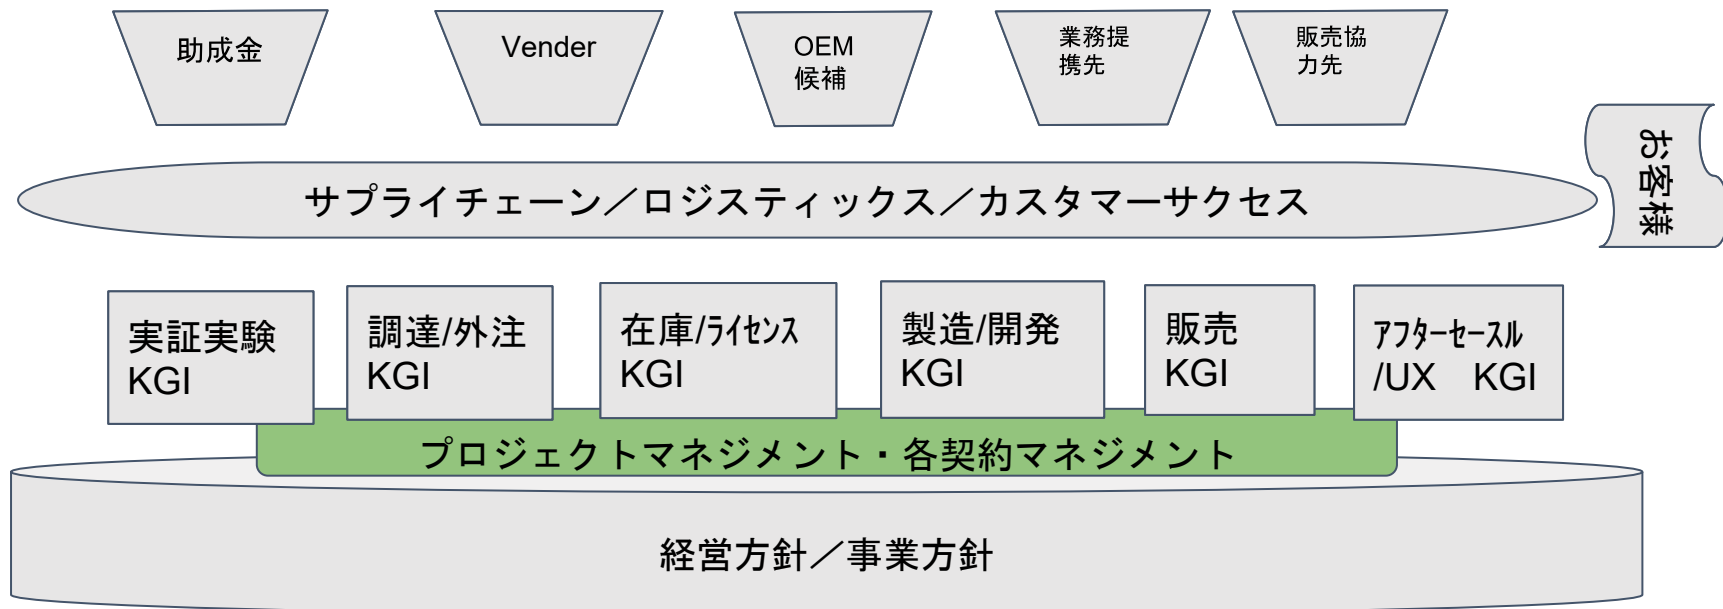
助成金

Vender

OEM
候補

業務提
携先

販売協
力先

サプライチェーン／ロジスティックス／カスタマーサクセス

お客様

実証実験
KGI

調達/外注
KGI

在庫/ﾗｲｾﾝｽ
KGI

製造/開発
KGI

販売
KGI

ｱﾌﾀｰｾｰﾙｽ
/UX KGI

プロジェクトマネジメント・各契約マネジメント

経営方針／事業方針